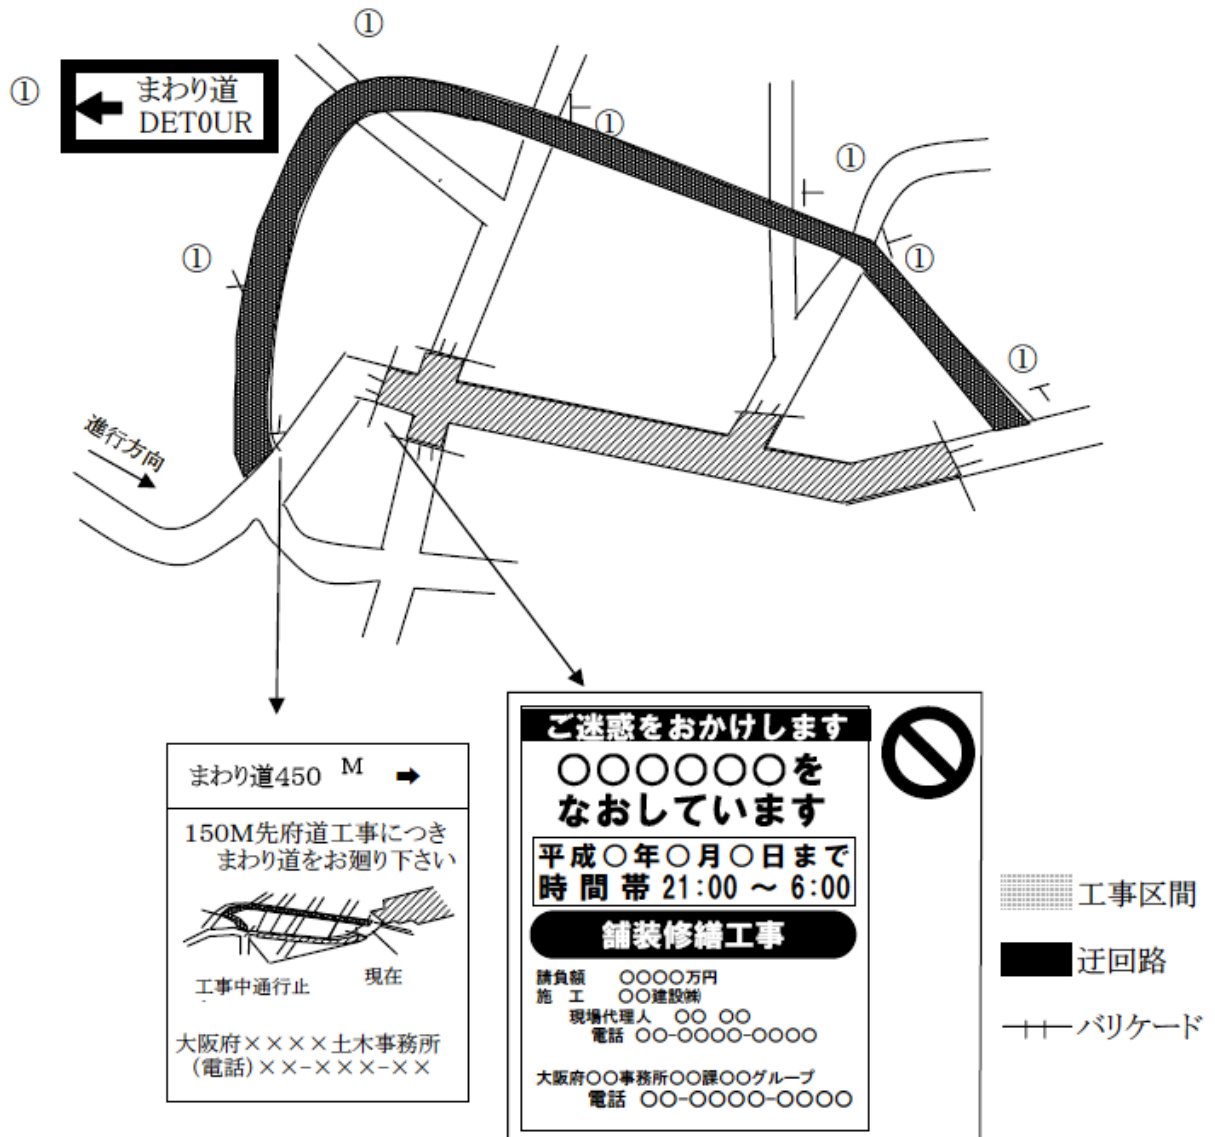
①
まわり道
DET0UR

①
①
①
①
①
①

進行方向

まわり道450 M

150M先府道工事につき
まわり道をお廻り下さい

工事中通行止
現在

大阪府××××土木事務所
(電話)××-×××-××

ご迷惑をおかけします
○○○○○○を
なおしています
平成○年○月○日まで
時間帯 21:00 ~ 6:00
舗装修繕工事
請負額 ○○○○万円
施 工 ○○建設㈱
現場代理人 ○○ ○○
電話 ○○-○○○○-○○○○

大阪府○○事務所○○課○○グループ
電話 ○○-○○○○-○○○○

工事区間
迂回路
バリケード